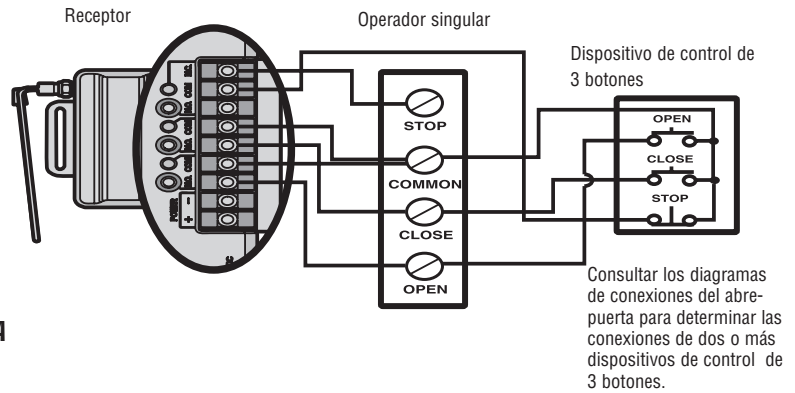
Receptor

Operador singular

Dispositivo de control de 3 botones

NC1
COM
NO
COM
NO
COM
NO

POWER
–
+

STOP

COMMON

CLOSE

OPEN

OPEN

CLOSE

STOP

Consultar los diagramas de conexiones del abrepuerta para determinar las conexiones de dos o más dispositivos de control de 3 botones.

4